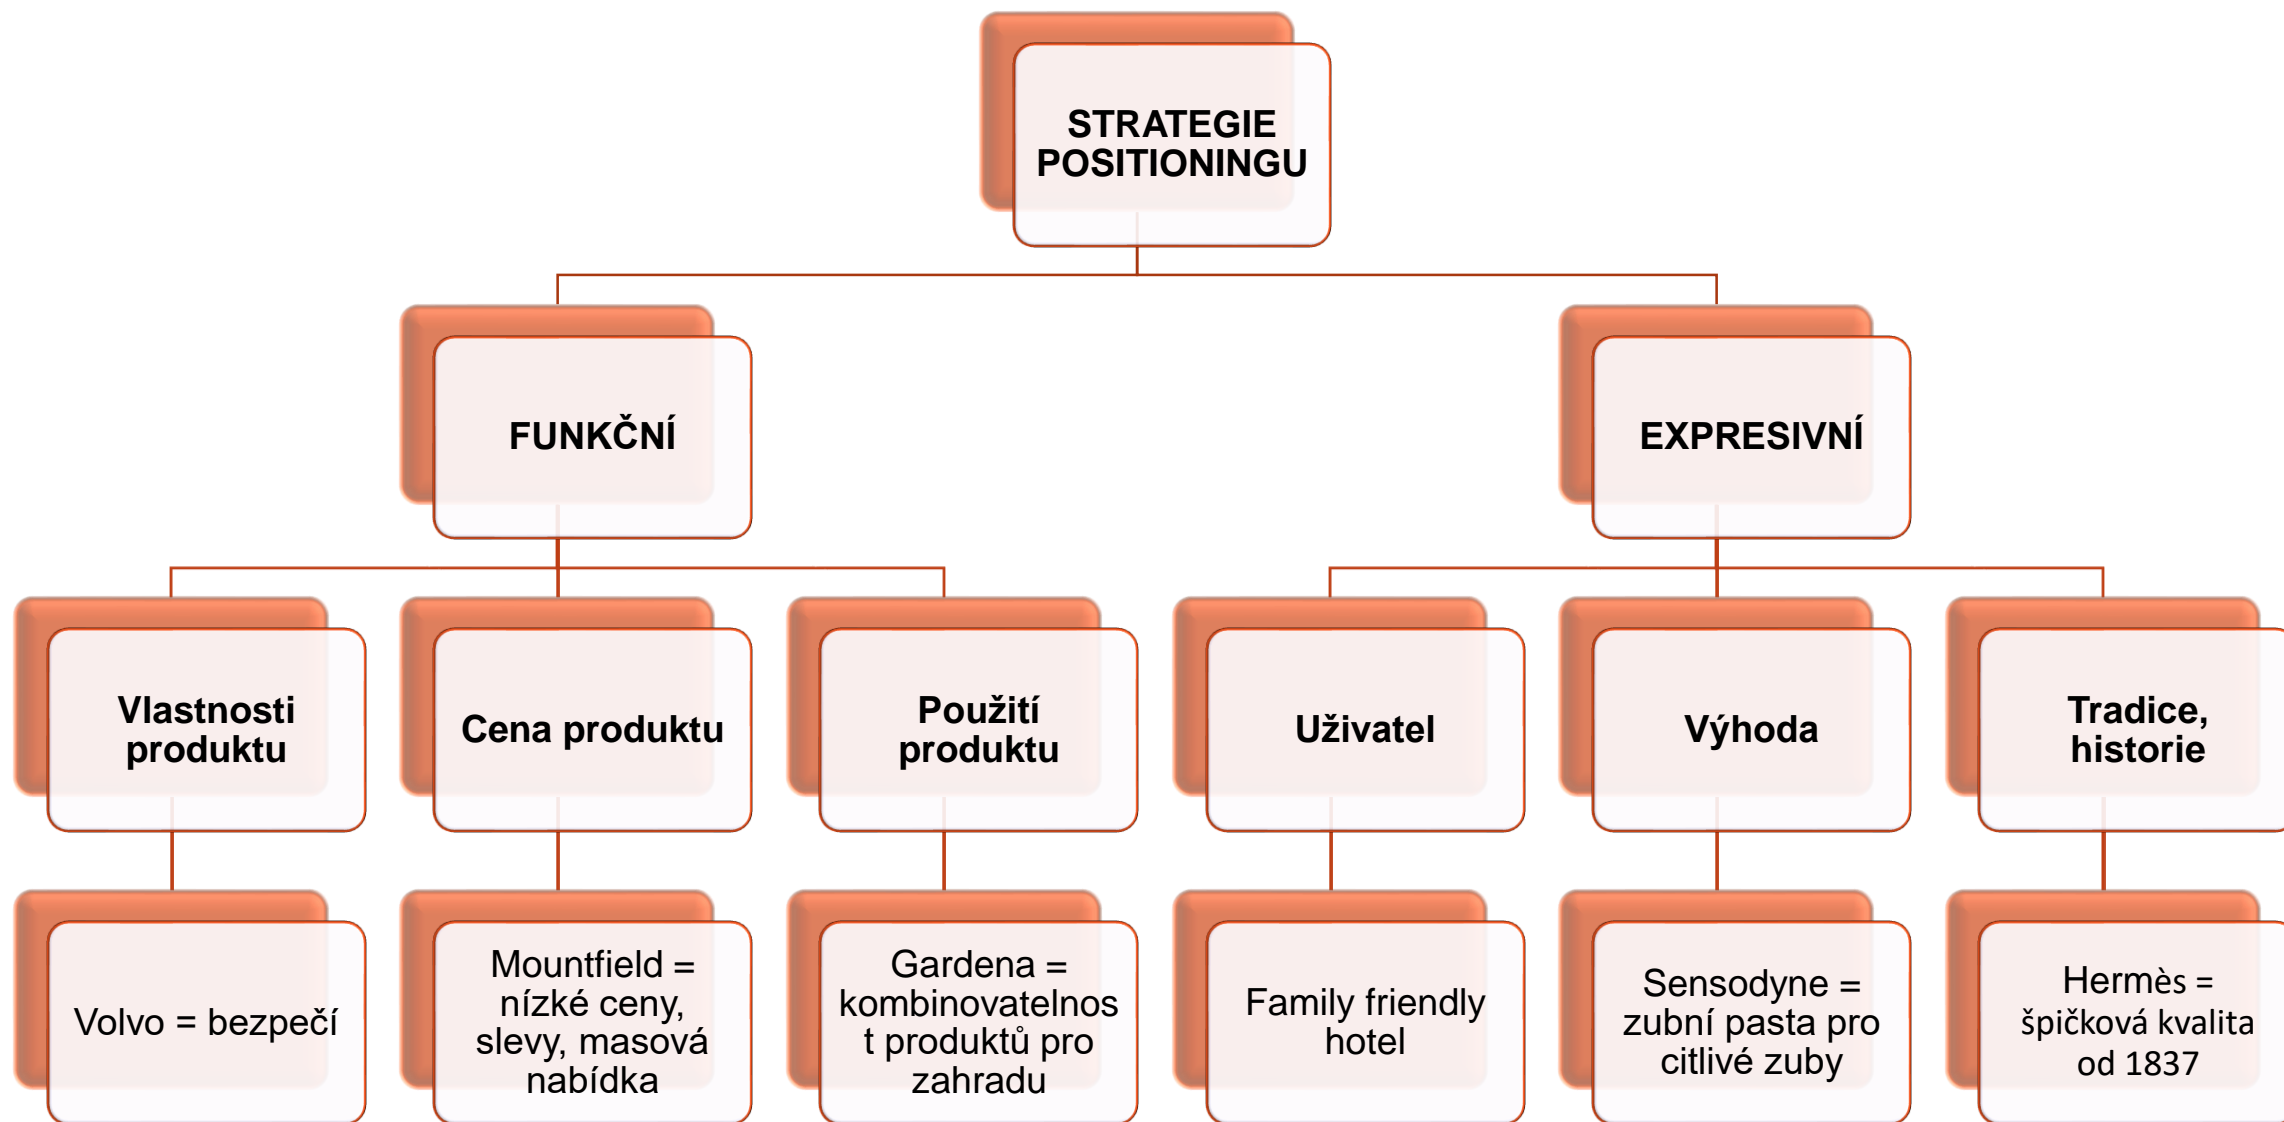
STRATEGIE POSITIONINGU

FUNKČNÍ

EXPRESIVNÍ

Vlastnosti produktu

Cena produktu

Použití produktu

Uživatel

Výhoda

Tradice, historie

Volvo = bezpečí

Mountfield = nízké ceny, slevy, masová nabídka

Gardena = kombinovatelnost produktů pro zahradu

Family friendly hotel

Sensodyne = zubní pasta pro citlivé zuby

Hermès = špičková kvalita od 1837